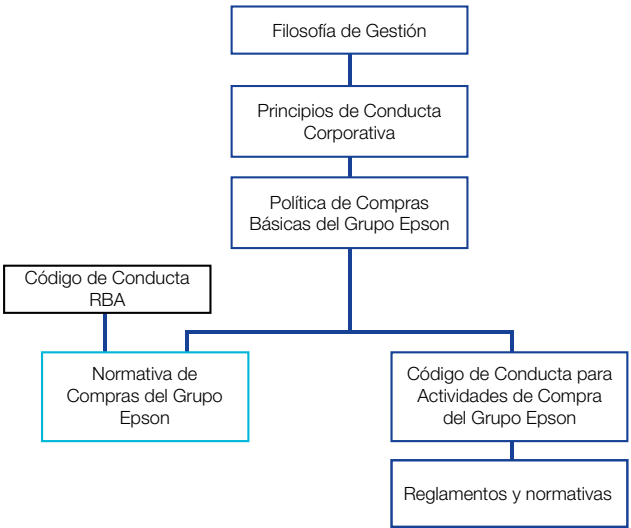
Filosofía de Gestión

Principios de Conducta Corporativa

Política de Compras Básicas del Grupo Epson

Código de Conducta RBA

Normativa de Compras del Grupo Epson

Código de Conducta para Actividades de Compra del Grupo Epson

Reglamentos y normativas